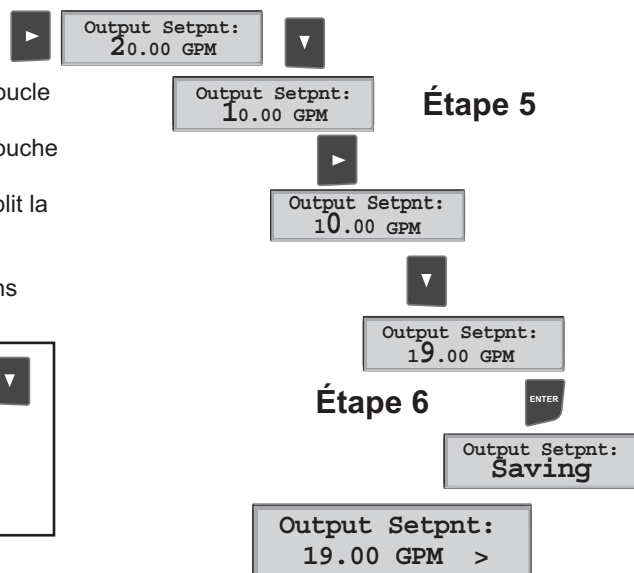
Output Setpnt:
20.00 GPM

oucle

ouche

blit la

ns

Output Setpnt:
10.00 GPM

Étape 5

Output Setpnt:
10.00 GPM

Output Setpnt:
19.00 GPM

Étape 6

ENTER

Output Setpnt:
Saving

Output Setpnt:
19.00 GPM >